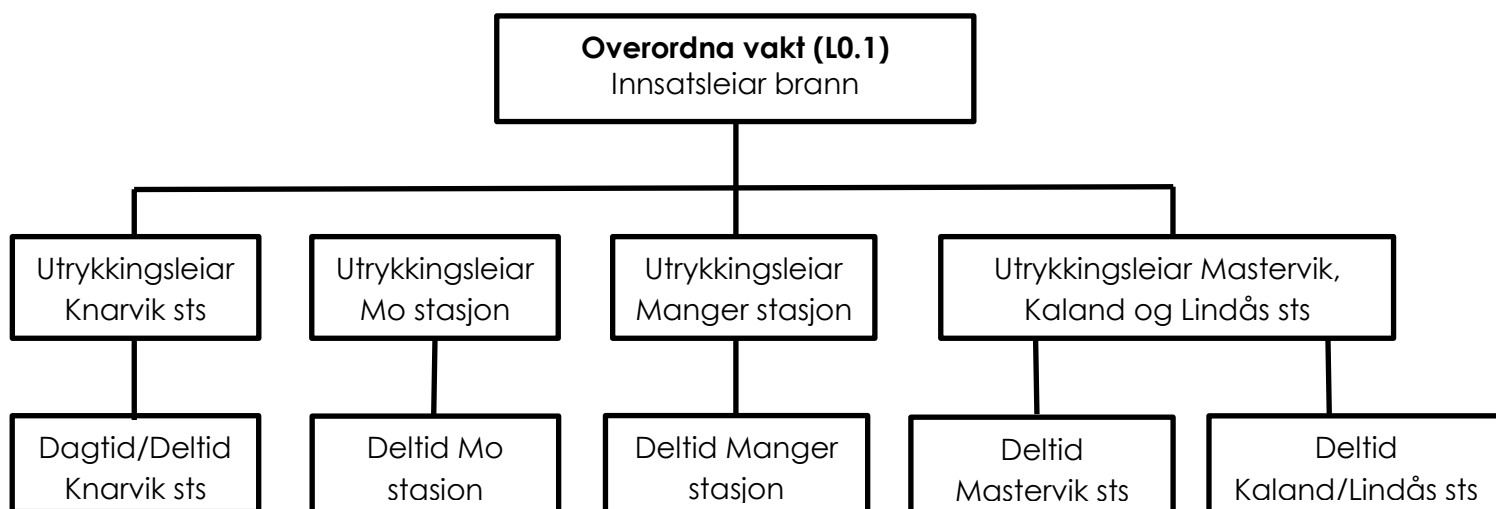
**Overordna vakt (L0.1)**
Innsatsleiar brann

Utrykkingsleiar Knarvik sts

Utrykkingsleiar Mo stasjon

Utrykkingsleiar Manger stasjon

Utrykkingsleiar Mastervik, Kaland og Lindås sts

Dagtid/Deltid Knarvik sts

Deltid Mo stasjon

Deltid Manger stasjon

Deltid Mastervik sts

Deltid Kaland/Lindås sts